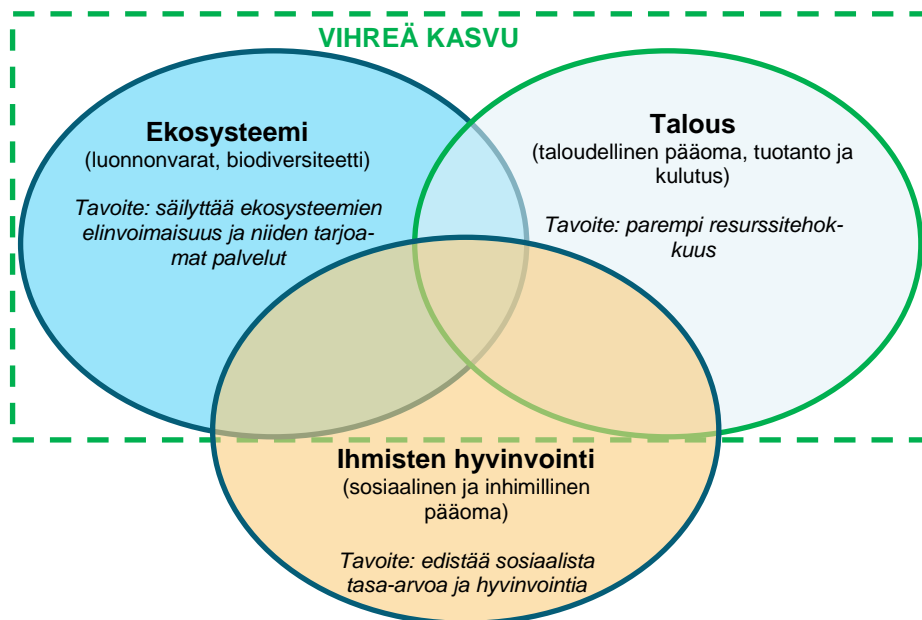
VIHREÄ KASVU

Ekosysteemi
(luonnonvarat, biodiversiteetti)

Tavoite: säilyttää ekosysteemien elinvoimaisuus ja niiden tarjoamat palvelut

Talous
(taloudellinen pääoma, tuotanto ja kulutus)

Tavoite: parempi resurssitehokkuus

Ihmisten hyvinvointi
(sosiaalinen ja inhimillinen pääoma)

Tavoite: edistää sosiaalista tasa-arvoa ja hyvinvointia